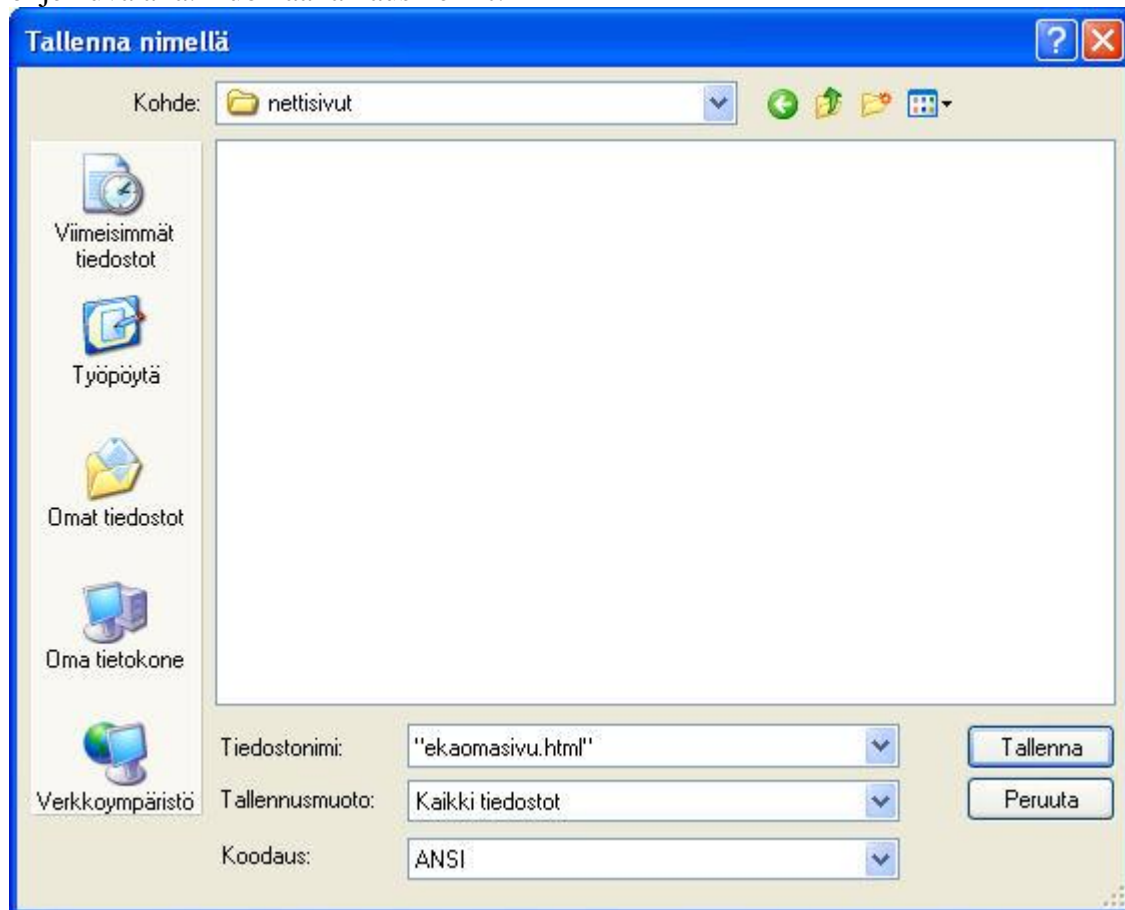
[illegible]

Tallenna nimellä

Kohde: nettisivut

Viimeisimmät tiedostot

Työpöytä

Omat tiedostot

Oma tietokone

Verkkoympäristö

Tiedostonimi: "ekaomasivu.html"

Tallennusmuoto: Kaikki tiedostot

Koodaus: ANSI

Tallenna

Peruuta